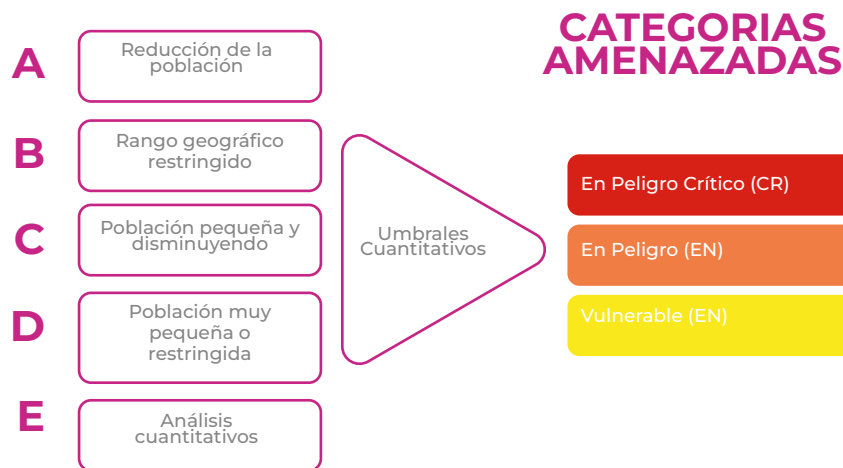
CATEGORIAS AMENAZADAS

A
Reducción de la población

B
Rango geográfico restringido

C
Población pequeña y disminuyendo

D
Población muy pequeña o restringida

E
Análisis cuantitativos

Umbrales Cuantitativos

En Peligro Crítico (CR)

En Peligro (EN)

Vulnerable (EN)